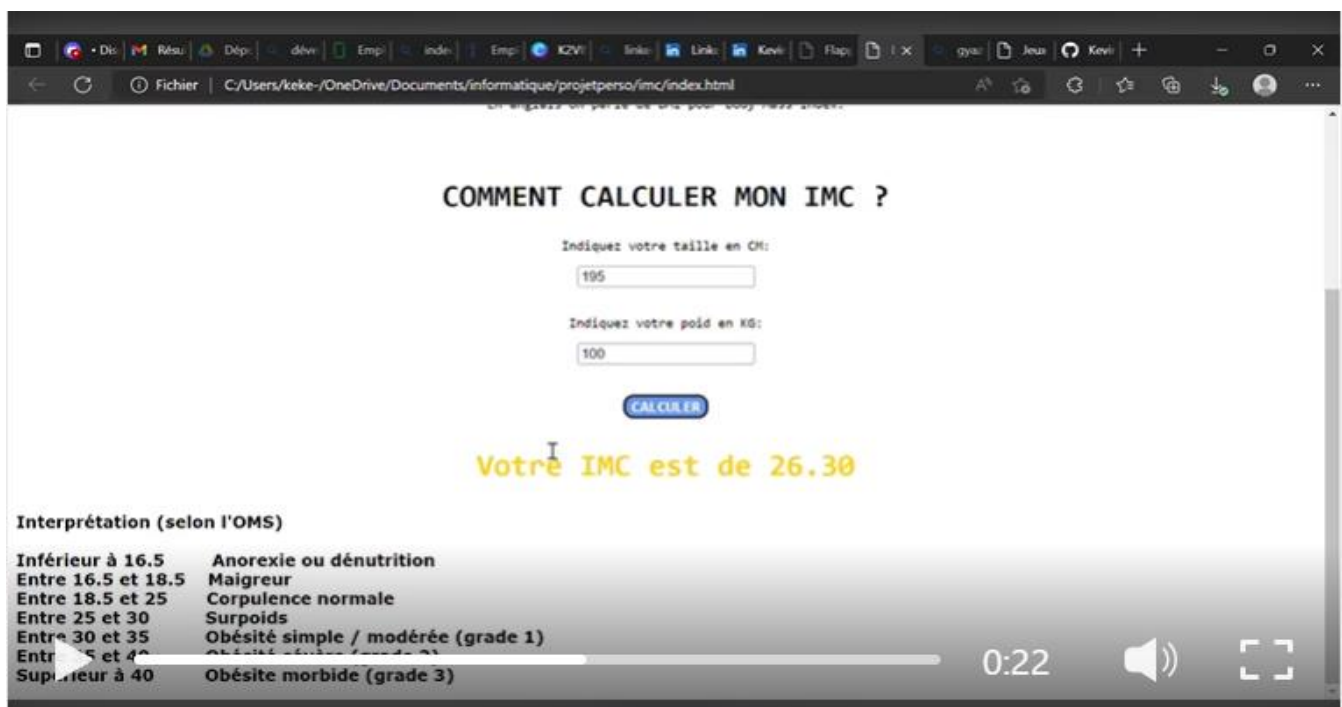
• Dis | Résu | Dépo | dével | Empl | index | Empl | K2VI | linke | Linke | Kevin | Flap | | gyaz | Jeux | Kevin | +

Fichier | C:/Users/keke-/OneDrive/Documents/informatique/projetperso/imc/index.html

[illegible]

COMMENT CALCULER MON IMC ?

Indiquez votre taille en CM:

195

Indiquez votre poid en KG:

100

CALCULER

Votre IMC est de 26.30

Interprétation (selon l'OMS)

| | |
|---|---|
| Inférieur à 16.5 | Anorexie ou dénutrition |
| Entre 16.5 et 18.5 | Maigreur |
| Entre 18.5 et 25 | Corpulence normale |
| Entre 25 et 30 | Surpoids |
| Entre 30 et 35 | Obésité simple / modérée (grade 1) |
| Entr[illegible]5 et 4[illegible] | Obésité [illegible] (grade 2) |
| Sup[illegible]ieur à 40 | Obésite morbide (grade 3) |

0:22